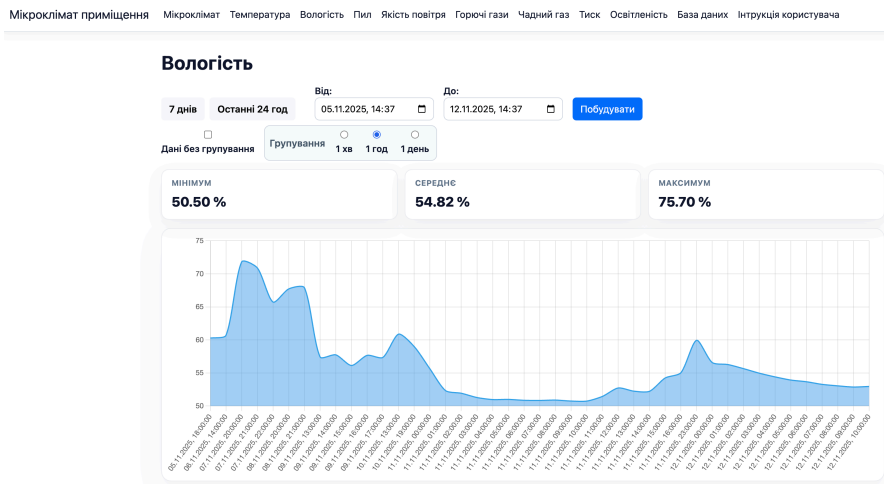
Мікроклімат приміщення Мікроклімат Температура Вологість Пил Якість повітря Горючі гази Чадний газ Тиск Освітленість База даних Інтрукція користувача

Вологість

7 днів Останні 24 год

Від:
05.11.2025, 14:37

До:
12.11.2025, 14:37

Побудувати

Дані без групування

Групування 1 хв 1 год 1 день

МІНІМУМ
50.50 %

СЕРЕДНЄ
54.82 %

МАКСИМУМ
75.70 %

75
70
65
60
55
50

05.11.2025, 18:00:00 06.11.2025, 14:00:00 07.11.2025, 20:00:00 07.11.2025, 21:00:00 07.11.2025, 22:00:00 08.11.2025, 20:00:00 08.11.2025, 21:00:00 09.11.2025, 13:00:00 09.11.2025, 14:00:00 09.11.2025, 15:00:00 09.11.2025, 16:00:00 09.11.2025, 17:00:00 10.11.2025, 13:00:00 10.11.2025, 18:00:00 11.11.2025, 00:00:00 11.11.2025, 01:00:00 11.11.2025, 02:00:00 11.11.2025, 03:00:00 11.11.2025, 04:00:00 11.11.2025, 05:00:00 11.11.2025, 06:00:00 11.11.2025, 07:00:00 11.11.2025, 08:00:00 11.11.2025, 09:00:00 11.11.2025, 10:00:00 11.11.2025, 11:00:00 11.11.2025, 12:00:00 11.11.2025, 13:00:00 11.11.2025, 14:00:00 11.11.2025, 15:00:00 11.11.2025, 16:00:00 11.11.2025, 23:00:00 12.11.2025, 00:00:00 12.11.2025, 01:00:00 12.11.2025, 02:00:00 12.11.2025, 03:00:00 12.11.2025, 04:00:00 12.11.2025, 05:00:00 12.11.2025, 06:00:00 12.11.2025, 07:00:00 12.11.2025, 08:00:00 12.11.2025, 09:00:00 12.11.2025, 10:00:00